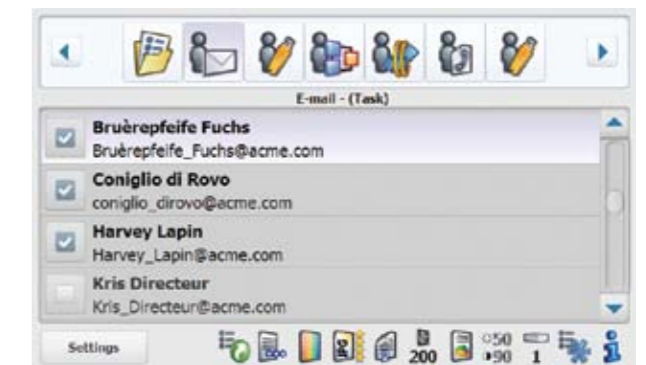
E-mail - (Task)

Bruèrepfeife Fuchs
Bruèrepfeife_Fuchs@acme.com

Coniglio di Rovo
coniglio_dirovo@acme.com

Harvey Lapin
Harvey_Lapin@acme.com

Kris Directeur
Kris_Directeur@acme.com

Settings

200

050
090

1